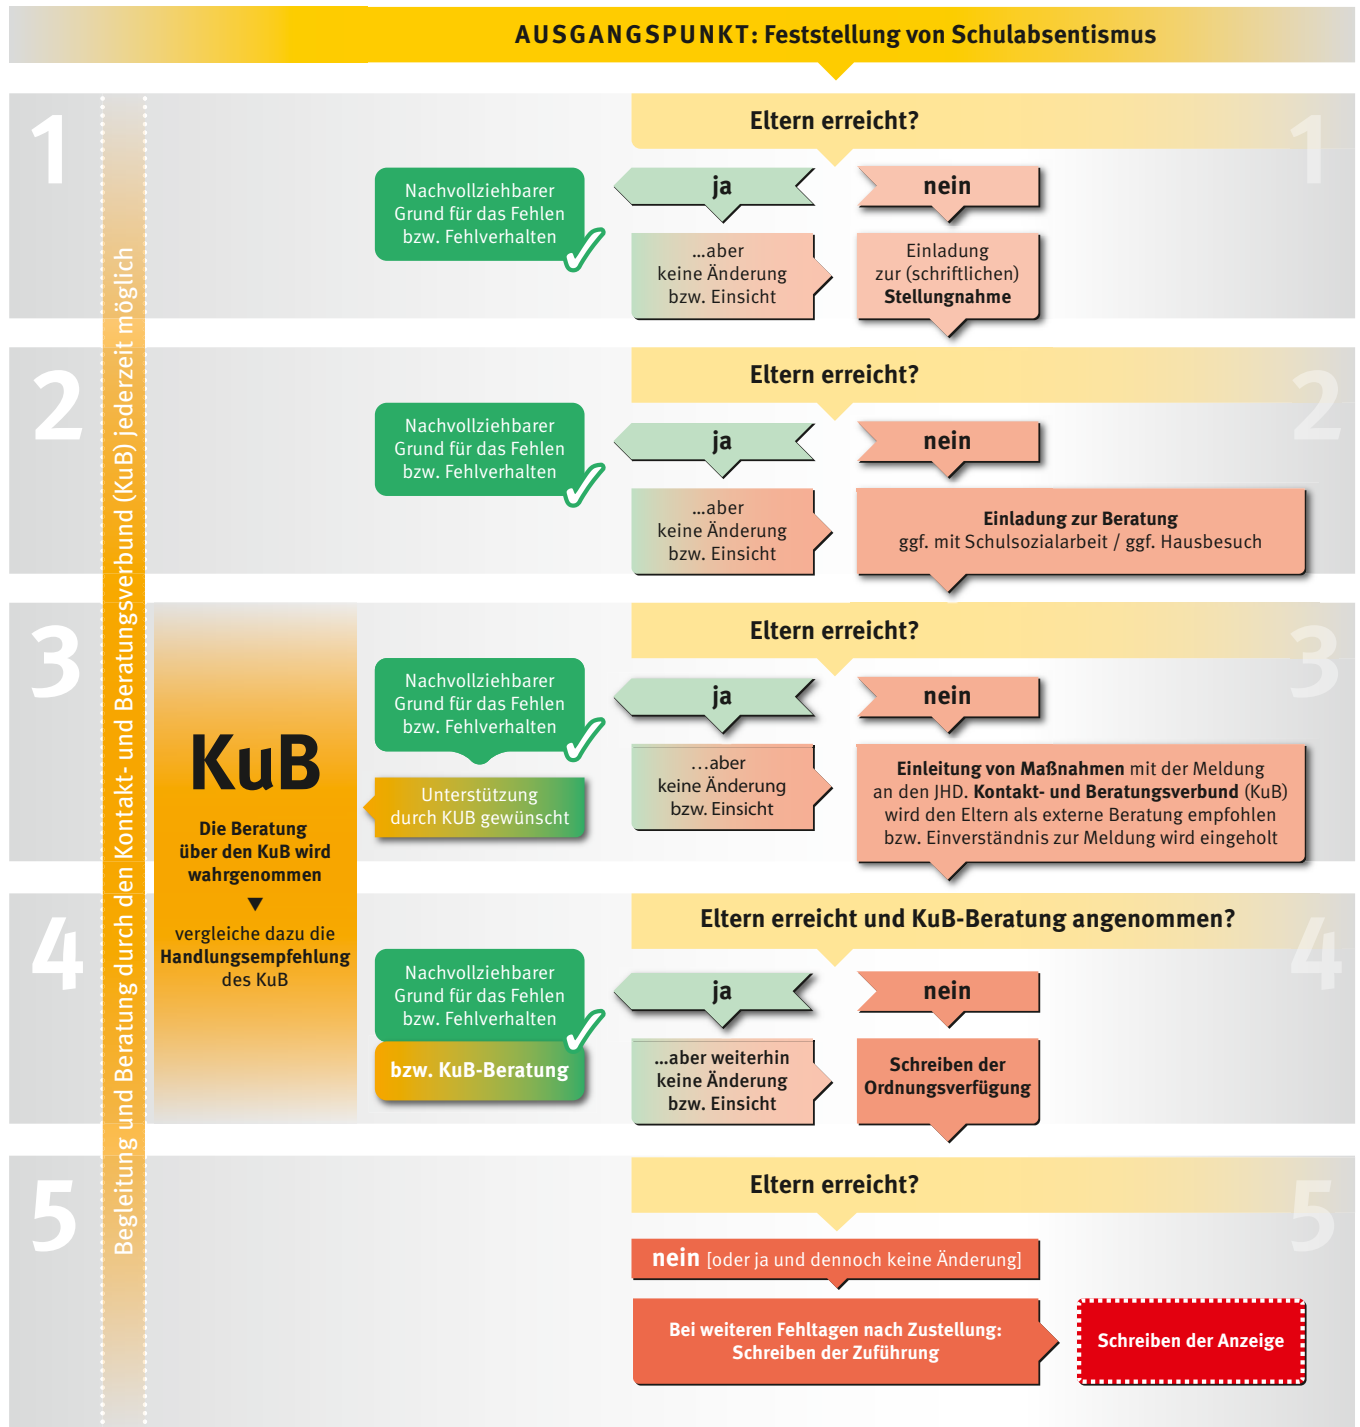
AUSGANGSPUNKT: Feststellung von Schulabsentismus

Begleitung und Beratung durch den Kontakt- und Beratungsverbund (KuB) jederzeit möglich

1

Eltern erreicht?

Nachvollziehbarer Grund für das Fehlen bzw. Fehlverhalten

ja

nein

...aber keine Änderung bzw. Einsicht

Einladung zur (schriftlichen) Stellungnahme

1

2

Eltern erreicht?

Nachvollziehbarer Grund für das Fehlen bzw. Fehlverhalten

ja

nein

...aber keine Änderung bzw. Einsicht

Einladung zur Beratung ggf. mit Schulsozialarbeit / ggf. Hausbesuch

2

3

KuB

Die Beratung über den KuB wird wahrgenommen

vergleiche dazu die Handlungsempfehlung des KuB

Eltern erreicht?

Nachvollziehbarer Grund für das Fehlen bzw. Fehlverhalten

Unterstützung durch KUB gewünscht

ja

nein

...aber keine Änderung bzw. Einsicht

Einleitung von Maßnahmen mit der Meldung an den JHD. Kontakt- und Beratungsverbund (KuB) wird den Eltern als externe Beratung empfohlen bzw. Einverständnis zur Meldung wird eingeholt

3

4

Eltern erreicht und KuB-Beratung angenommen?

Nachvollziehbarer Grund für das Fehlen bzw. Fehlverhalten

bzw. KuB-Beratung

ja

nein

...aber weiterhin keine Änderung bzw. Einsicht

Schreiben der Ordnungsverfügung

4

5

Eltern erreicht?

nein [oder ja und dennoch keine Änderung]

Bei weiteren Fehltagen nach Zustellung: Schreiben der Zuführung

Schreiben der Anzeige

5